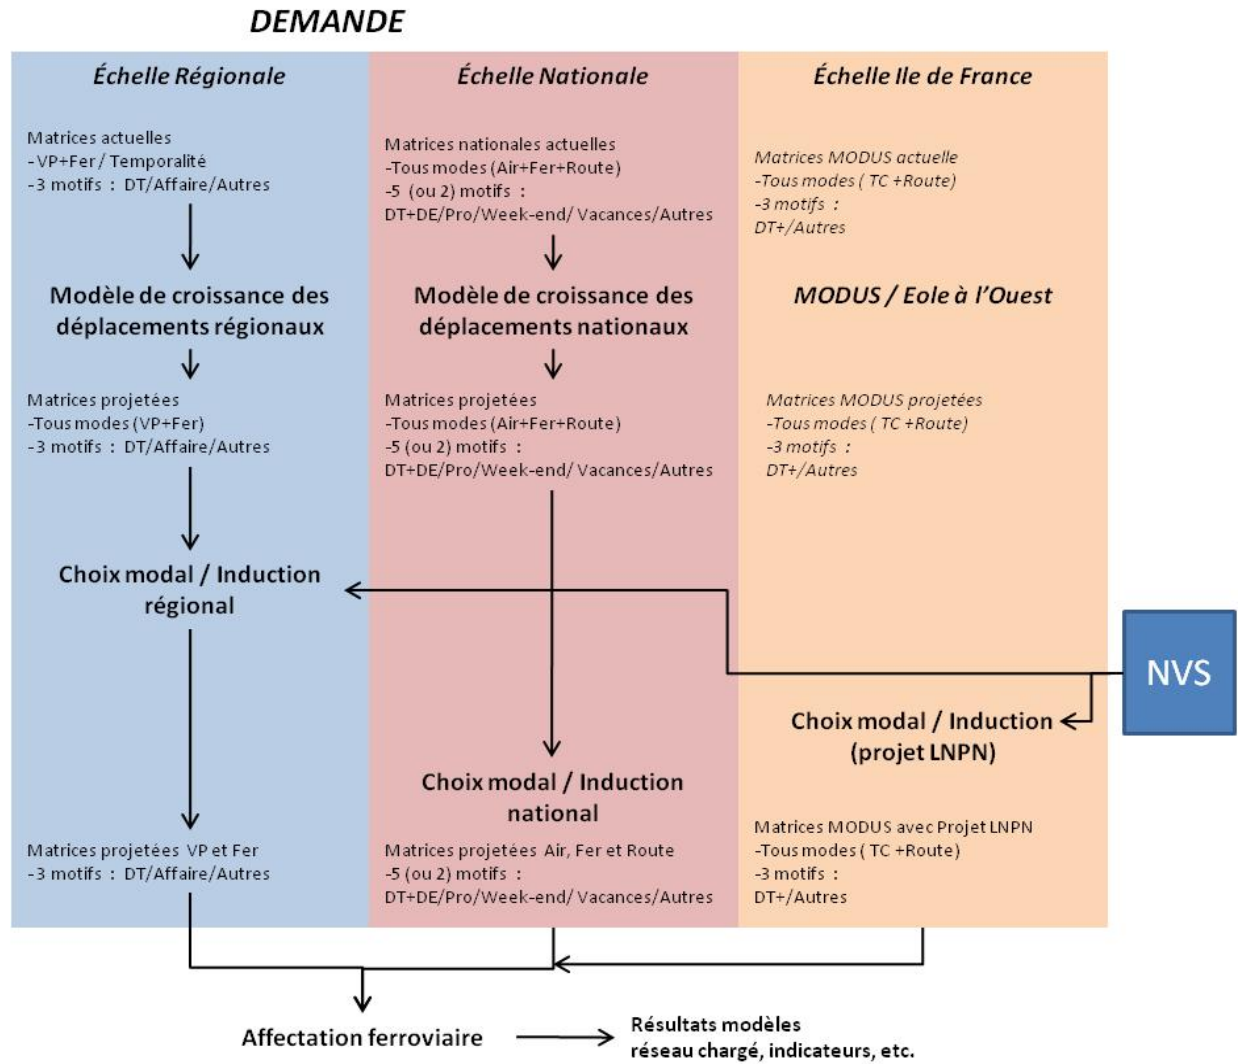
DEMANDE

Échelle Régionale

Matrices actuelles
-VP+Fer / Temporalité
-3 motifs : DT/Affaire/Autres

Modèle de croissance des déplacements régionaux

Matrices projetées
-Tous modes (VP+Fer)
-3 motifs : DT/Affaire/Autres

Choix modal / Induction régional

Matrices projetées VP et Fer
-3 motifs : DT/Affaire/Autres

Échelle Nationale

Matrices nationales actuelles
-Tous modes (Air+Fer+Route)
-5 (ou 2) motifs :
DT+DE/Pro/Week-end/ Vacances/Autres

Modèle de croissance des déplacements nationaux

Matrices projetées
-Tous modes (Air+Fer+Route)
-5 (ou 2) motifs :
DT+DE/Pro/Week-end/ Vacances/Autres

Choix modal / Induction national

Matrices projetées Air, Fer et Route
-5 (ou 2) motifs :
DT+DE/Pro/Week-end/ Vacances/Autres

Échelle Ile de France

Matrices MODUS actuelle
-Tous modes ( TC +Route)
-3 motifs :
DT+/Autres

MODUS / Eole à l'Ouest

Matrices MODUS projetées
-Tous modes ( TC +Route)
-3 motifs :
DT+/Autres

NVS

Choix modal / Induction (projet LNPN)

Matrices MODUS avec Projet LNPN
-Tous modes ( TC +Route)
-3 motifs :
DT+/Autres

Affectation ferroviaire

Résultats modèles
réseau chargé, indicateurs, etc.